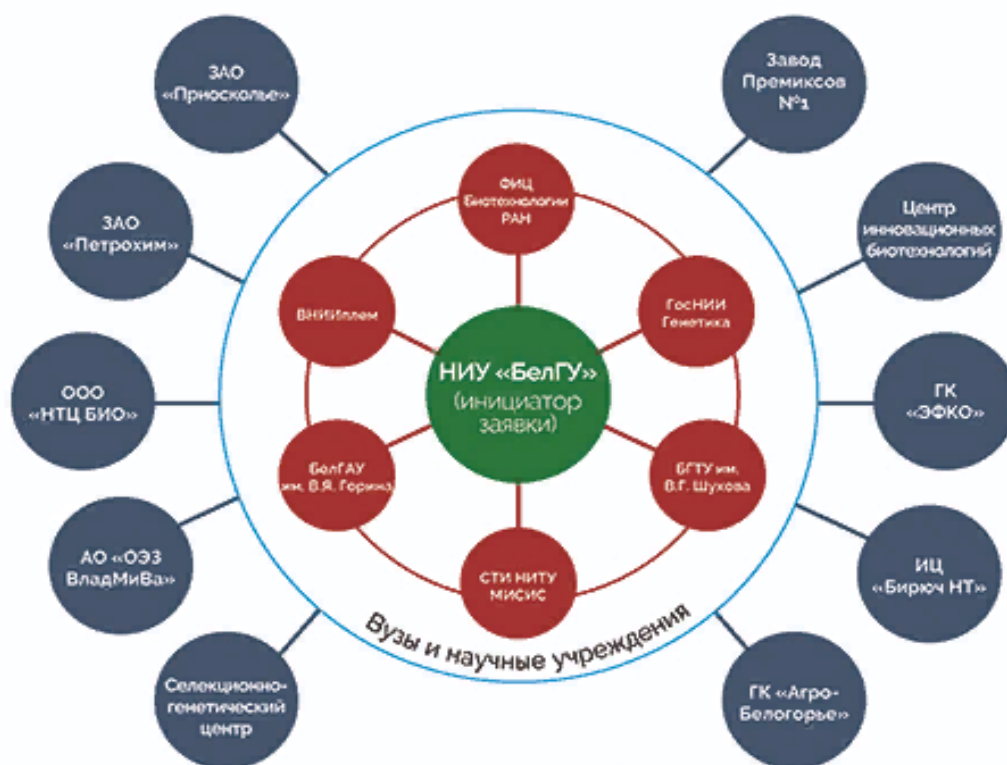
ЗАО «Приосколье»

Завод Премиксов №1

ЗАО «Петрохим»

Центр инновационных биотехнологий

ООО «НТЦ БИО»

ГК «ЭФКО»

АО «ОЭЗ ВладМиВа»

ИЦ «Бирюч НТ»

Селекционно-генетический центр

ГК «Агро-Белогорье»

ФИЦ Биотехнологии РАН

ГосНИИ Генетика

БГТУ им. В.Г. Шухова

СТИ НИТУ МИСИС

БелГАУ им. В.Я. Горина

ВНИИплем

НИУ «БелГУ» (инициатор заявки)

Вузы и научные учреждения